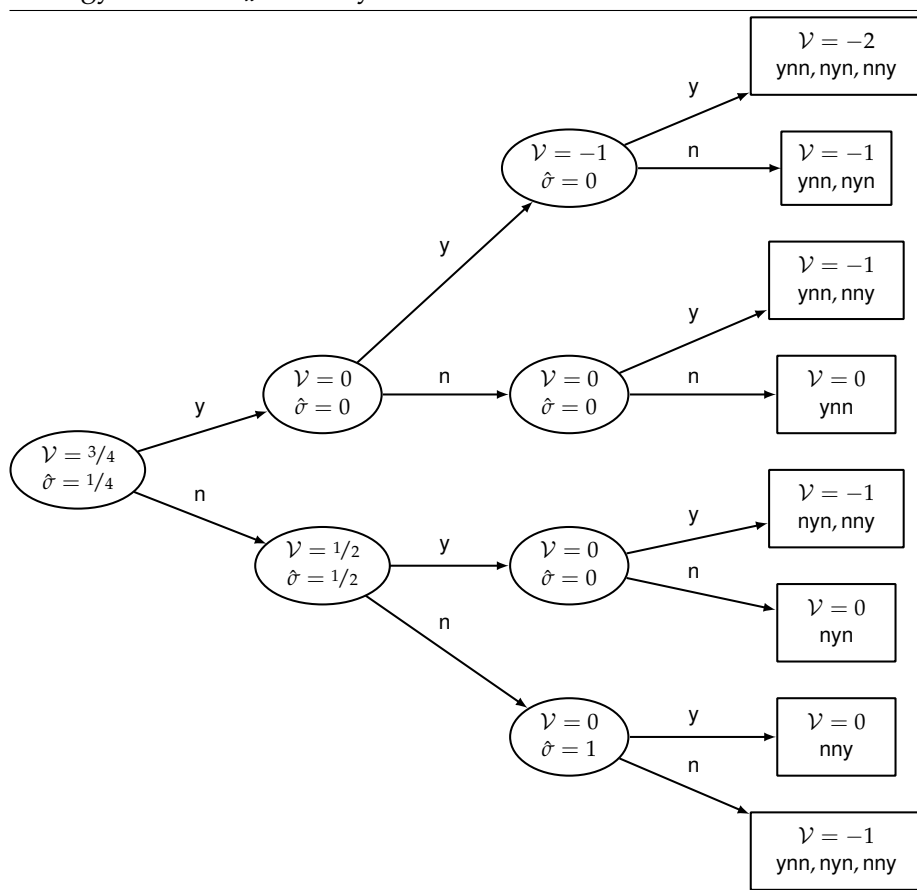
$\mathcal{V} = 3/4$
$\hat{\sigma} = 1/4$

y

$\mathcal{V} = 0$
$\hat{\sigma} = 0$

y

$\mathcal{V} = -1$
$\hat{\sigma} = 0$

y

$\mathcal{V} = -2$
ynn, nyn, nny

n

$\mathcal{V} = -1$
ynn, nyn

n

$\mathcal{V} = 0$
$\hat{\sigma} = 0$

y

$\mathcal{V} = -1$
ynn, nny

n

$\mathcal{V} = 0$
ynn

n

$\mathcal{V} = 1/2$
$\hat{\sigma} = 1/2$

y

$\mathcal{V} = 0$
$\hat{\sigma} = 0$

y

$\mathcal{V} = -1$
nyn, nny

n

$\mathcal{V} = 0$
nyn

n

$\mathcal{V} = 0$
$\hat{\sigma} = 1$

y

$\mathcal{V} = 0$
nny

n

$\mathcal{V} = -1$
ynn, nyn, nny